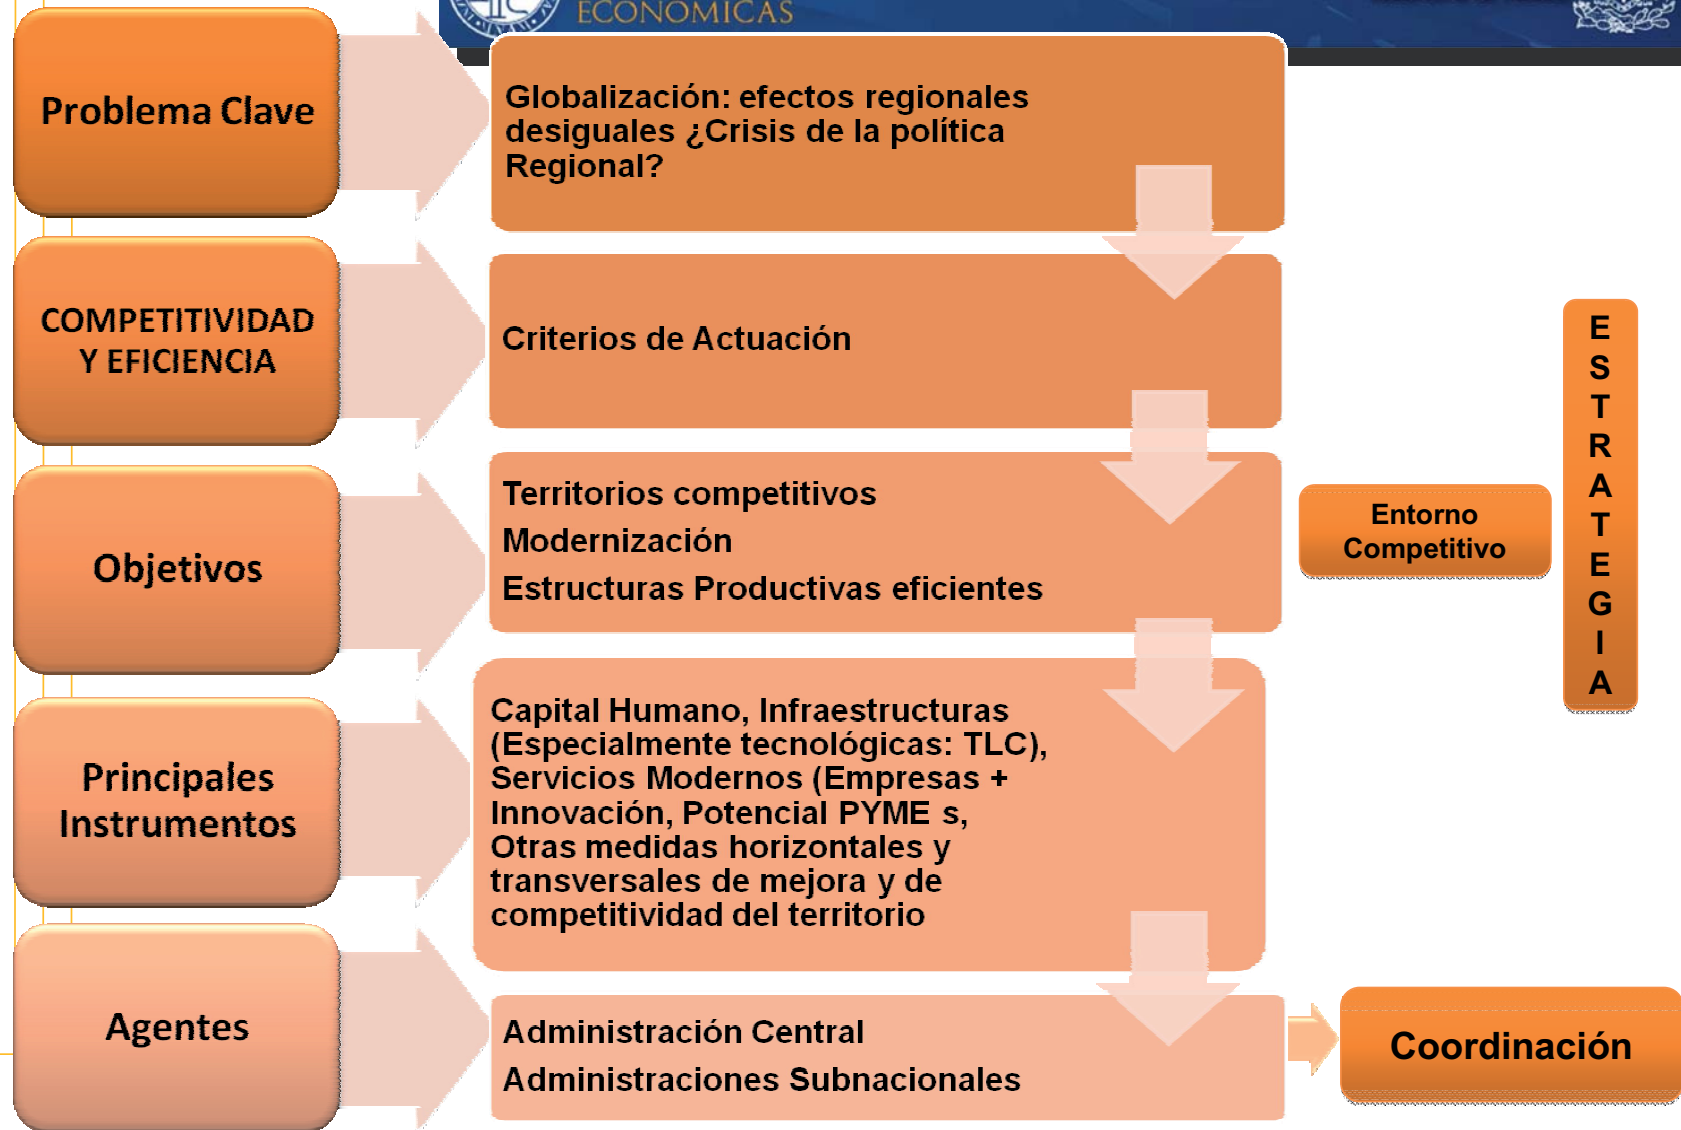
ECONOMICAS

Problema Clave

Globalización: efectos regionales desiguales ¿Crisis de la política Regional?

COMPETITIVIDAD Y EFICIENCIA

Criterios de Actuación

Objetivos

Territorios competitivos
Modernización
Estructuras Productivas eficientes

Entorno Competitivo

E S T R A T E G I A

Principales Instrumentos

Capital Humano, Infraestructuras (Especialmente tecnológicas: TLC), Servicios Modernos (Empresas + Innovación, Potencial PYME s, Otras medidas horizontales y transversales de mejora y de competitividad del territorio

Agentes

Administración Central
Administraciones Subnacionales

Coordinación